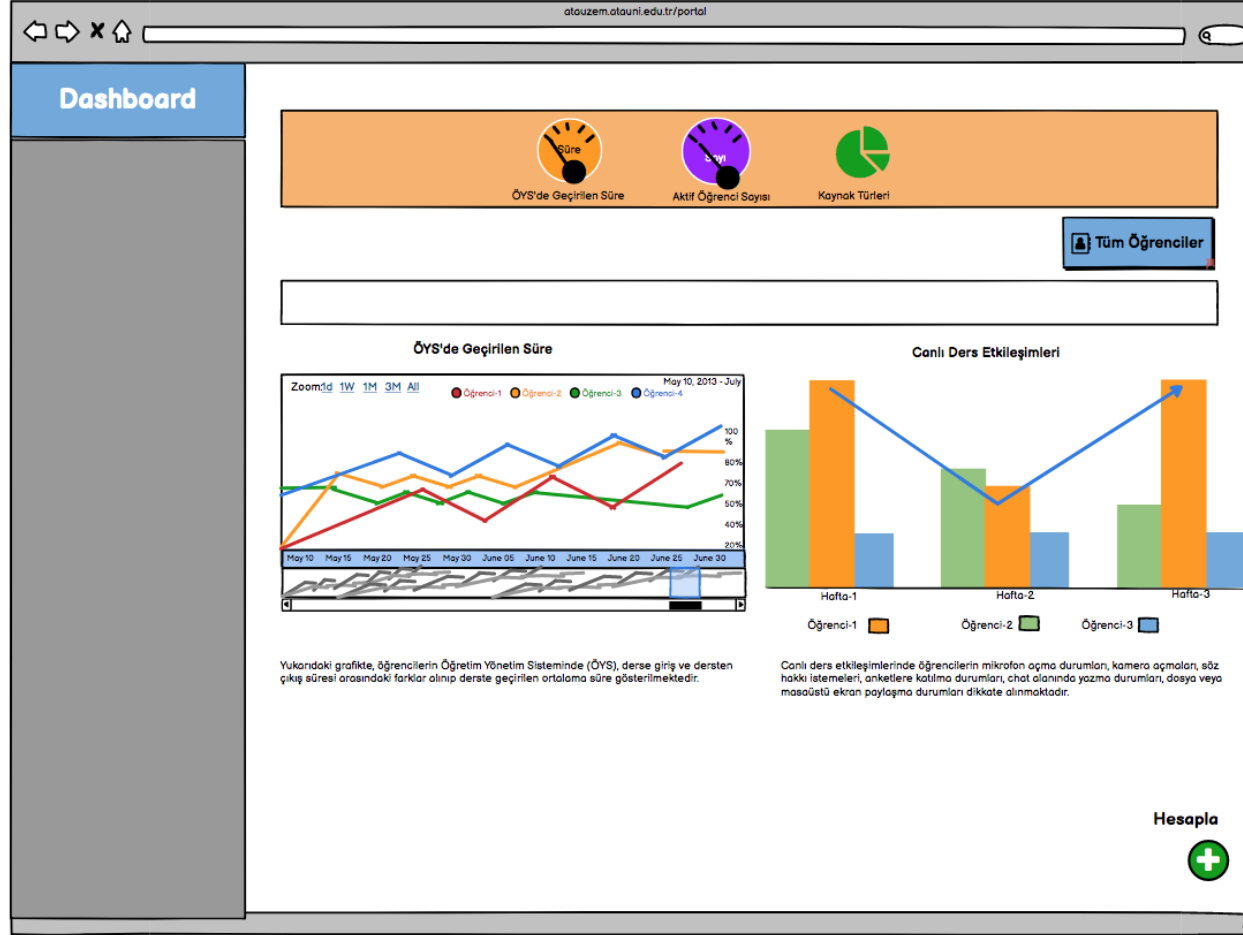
atauzem.atauni.edu.tr/portal

Dashboard

Süre
ÖYS'de Geçirilen Süre

Sayı
Aktif Öğrenci Sayısı

Kaynak Türleri

Tüm Öğrenciler

ÖYS'de Geçirilen Süre

Zoom: 1d 1W 1M 3M All

May 10, 2013 - July

Öğrenci-1 Öğrenci-2 Öğrenci-3 Öğrenci-4

100 %
80%
70%
50%
40%
20%

May 10 May 15 May 20 May 25 May 30 June 05 June 10 June 15 June 20 June 25 June 30

Canlı Ders Etkileşimleri

Hafta-1 Hafta-2 Hafta-3

Öğrenci-1 Öğrenci-2 Öğrenci-3

Yukarıdaki grafikte, öğrencilerin Öğretim Yönetim Sisteminde (ÖYS), derse giriş ve dersten çıkış süresi arasındaki farklar alınıp derste geçirilen ortalama süre gösterilmektedir.

Canlı ders etkileşimlerinde öğrencilerin mikrofon açma durumları, kamera açmaları, söz hakkı istemeleri, anketlere katılma durumları, chat alanında yazma durumları, dosya veya masaüstü ekran paylaşma durumları dikkate alınmaktadır.

Hesapla